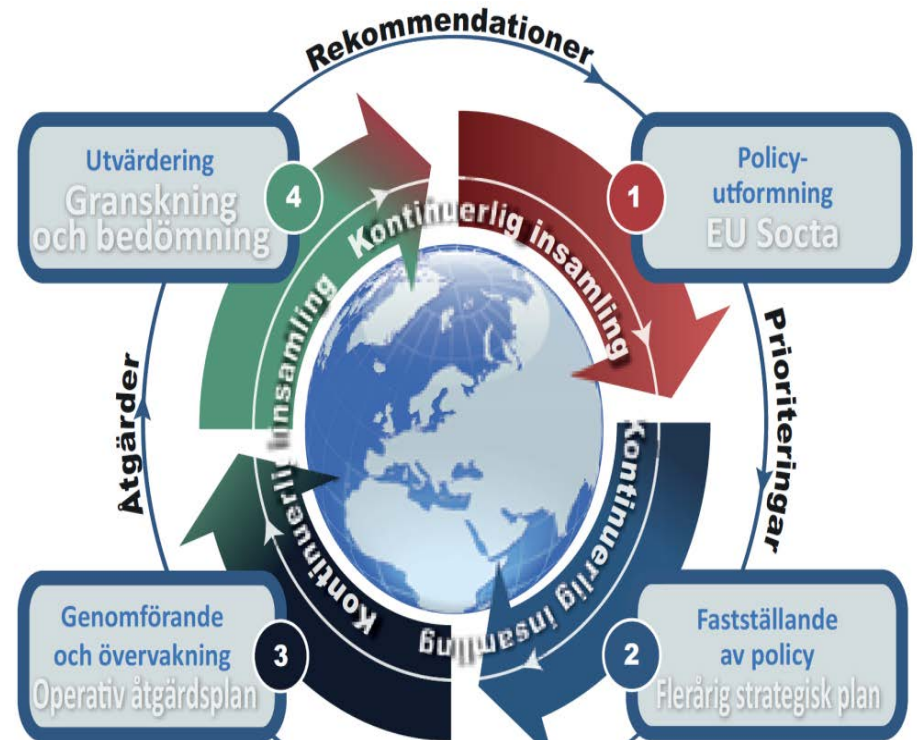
Rekommendationer

Utvärdering
Granskning och bedömning

4

Kontinuerlig insamling

1

Policyutformning
EU Socta

Prioriteringar

Åtgärder

Kontinuerlig insamling

Kontinuerlig insamling

Kontinuerlig insamling

Genomförande och övervakning
Operativ åtgärdsplan

3

2

Fastställande av policy
Flerårig strategisk plan